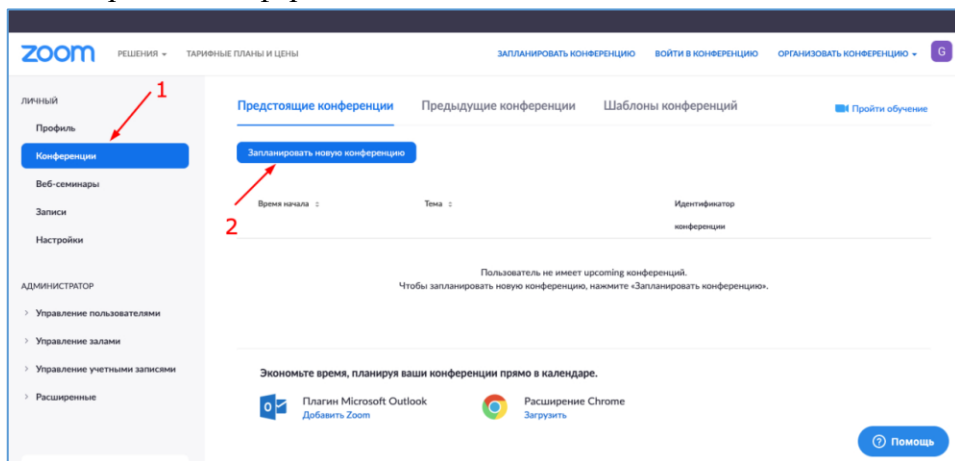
zoom РЕШЕНИЯ ▾ ТАРИФНЫЕ ПЛАНЫ И ЦЕНЫ ЗАПЛАНИРОВАТЬ КОНФЕРЕНЦИЮ ВОЙТИ В КОНФЕРЕНЦИЮ ОРГАНИЗОВАТЬ КОНФЕРЕНЦИЮ ▾ G

ЛИЧНЫЙ
1
Профиль
Конференции
Веб-семинары
Записи
Настройки

АДМИНИСТРАТОР
› Управление пользователями
› Управление залами
› Управление учетными записями
› Расширенные

Предстоящие конференции Предыдущие конференции Шаблоны конференций Пройти обучение

Запланировать новую конференцию
2

| Время начала ⇕ | Тема ⇕ | Идентификатор конференции |
|---|---|---|

Пользователь не имеет upcoming конференций.
Чтобы запланировать новую конференцию, нажмите «Запланировать конференцию».

Экономьте время, планируя ваши конференции прямо в календаре.

Плагин Microsoft Outlook
Добавить Zoom

Расширение Chrome
Загрузить

Помощь